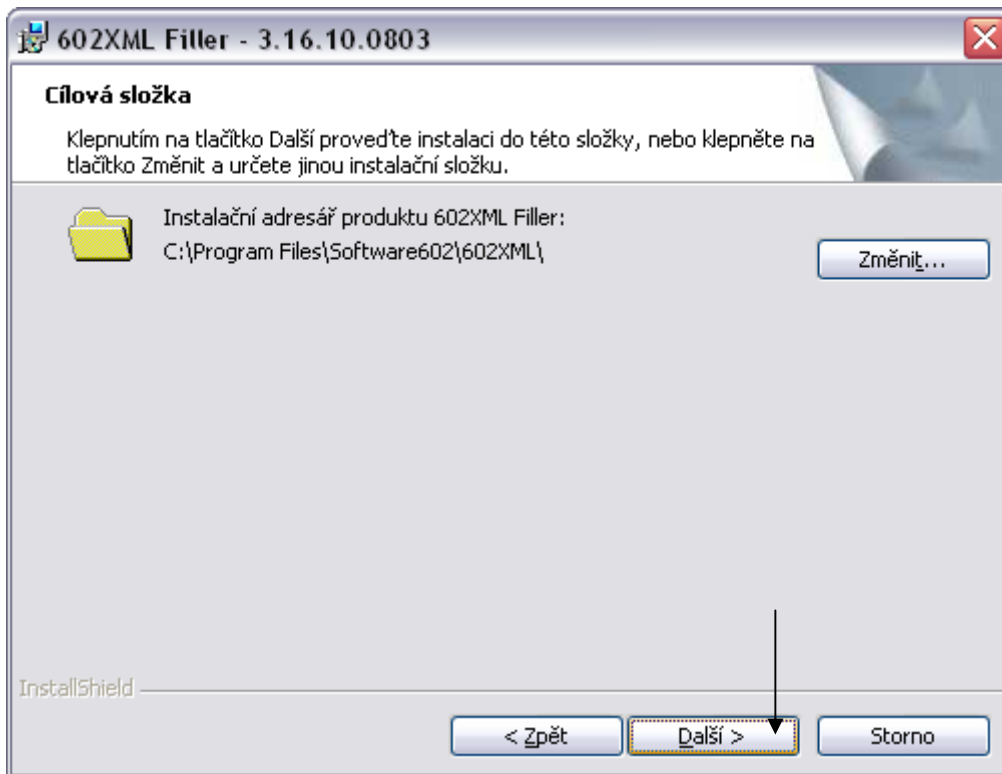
602XML Filler - 3.16.10.0803

Cílová složka

Klepnutím na tlačítko Další proveďte instalaci do této složky, nebo klepněte na tlačítko Změnit a určete jinou instalační složku.

Instalační adresář produktu 602XML Filler:
C:\Program Files\Software602\602XML\

Změnit...

InstallShield

< Zpět

Další >

Storno